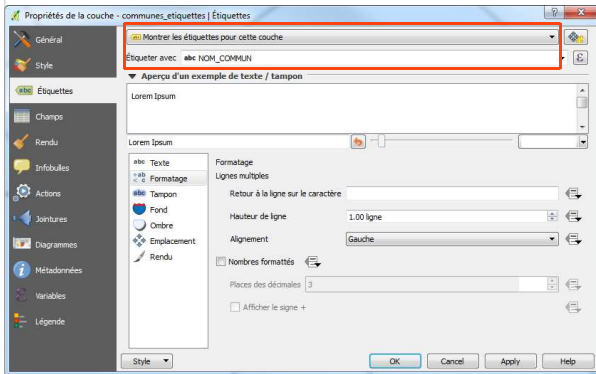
Propriétés de la couche - communes_etiquettes | Étiquettes

Général
Style
Étiquettes
Champs
Rendu
Infobulles
Actions
Jointures
Diagrammes
Métadonnées
Variables
Légende

Montrer les étiquettes pour cette couche

Étiqueter avec abc NOM_COMMUN

Aperçu d'un exemple de texte / tampon

Lorem Ipsum

Lorem Ipsum

Texte
Formatage
Tampon
Fond
Ombre
Emplacement
Rendu

Formatage
Lignes multiples
Retour à la ligne sur le caractère
Hauteur de ligne 1.00 ligne
Alignement Gauche
Nombres formattés
Places des décimales 3
Afficher le signe +

Style
OK
Annuler
Apply
Help